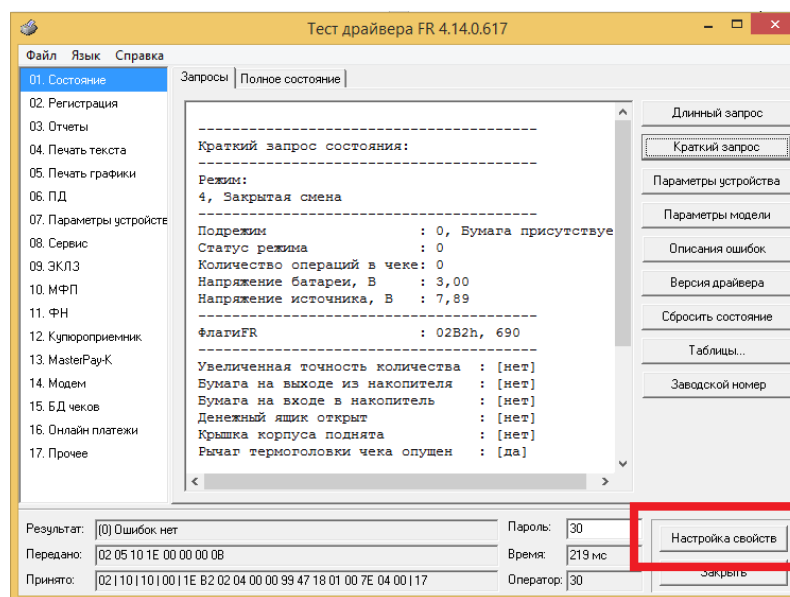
Тест драйвера FR 4.14.0.617

Файл Язык Справка

01. Состояние
02. Регистрация
03. Отчеты
04. Печать текста
05. Печать графики
06. ПД
07. Параметры устройств
08. Сервис
09. ЭКЛЗ
10. МФП
11. ФН
12. Купюроприемник
13. MasterPay-K
14. Модем
15. БД чеков
16. Онлайн платежи
17. Прочее

Запросы | Полное состояние

-----------------------------------------
Краткий запрос состояния:
-----------------------------------------
Режим:
4, Закрытая смена
-----------------------------------------
Подрежим : 0, Бумага присутствуе
Статус режима : 0
Количество операций в чеке: 0
Напряжение батареи, В : 3,00
Напряжение источника, В : 7,89
-----------------------------------------
ФлагиFR : 02B2h, 690
-----------------------------------------
Увеличенная точность количества : [нет]
Бумага на выходе из накопителя : [нет]
Бумага на входе в накопитель : [нет]
Денежный ящик открыт : [нет]
Крышка корпуса поднята : [нет]
Рычаг термоголовки чека опущен : [да]

Длинный запрос
Краткий запрос
Параметры устройства
Параметры модели
Описания ошибок
Версия драйвера
Сбросить состояние
Таблицы...
Заводской номер

Результат: (0) Ошибок нет
Передано: 02 05 10 1E 00 00 00 0B
Принято: 02 | 10 | 10 | 00 | 1E B2 02 04 00 00 99 47 18 01 00 7E 04 00 | 17

Пароль: 30
Время: 219 мс
Оператор: 30

Настройка свойств
Закрыть